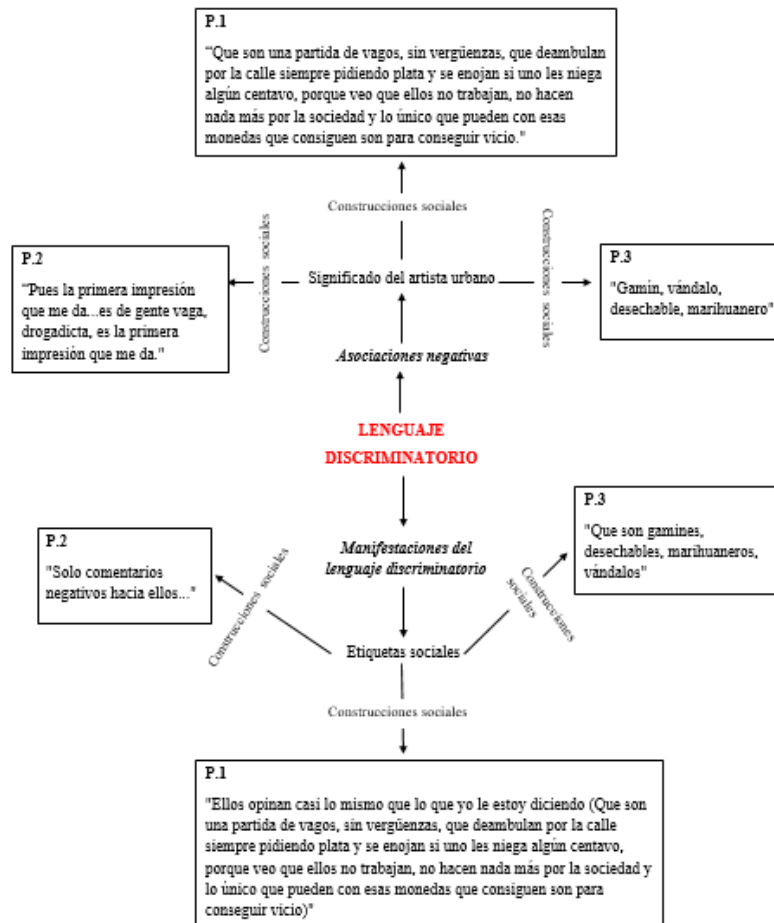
P.1

"Que son una partida de vagos, sin vergüenzas, que deambulan por la calle siempre pidiendo plata y se enojan si uno les niega algún centavo, porque veo que ellos no trabajan, no hacen nada más por la sociedad y lo único que pueden con esas monedas que consiguen son para conseguir vicio."

Construcciones sociales

P.2

"Pues la primera impresión que me da...es de gente vaga, drogadicta, es la primera impresión que me da."

Construcciones sociales

Significado del artista urbano

Construcciones sociales

P.3

"Gamin, vándalo, desechable, marihuanero"

Asociaciones negativas

LENGUAJE DISCRIMINATORIO

Manifestaciones del lenguaje discriminatorio

P.3

"Que son gamines, desechables, marihuaneros, vándalos"

P.2

"Solo comentarios negativos hacia ellos..."

Construcciones sociales

Construcciones sociales

Etiquetas sociales

Construcciones sociales

P.1

"Ellos opinan casi lo mismo que lo que yo le estoy diciendo (Que son una partida de vagos, sin vergüenzas, que deambulan por la calle siempre pidiendo plata y se enojan si uno les niega algún centavo, porque veo que ellos no trabajan, no hacen nada más por la sociedad y lo único que pueden con esas monedas que consiguen son para conseguir vicio)"